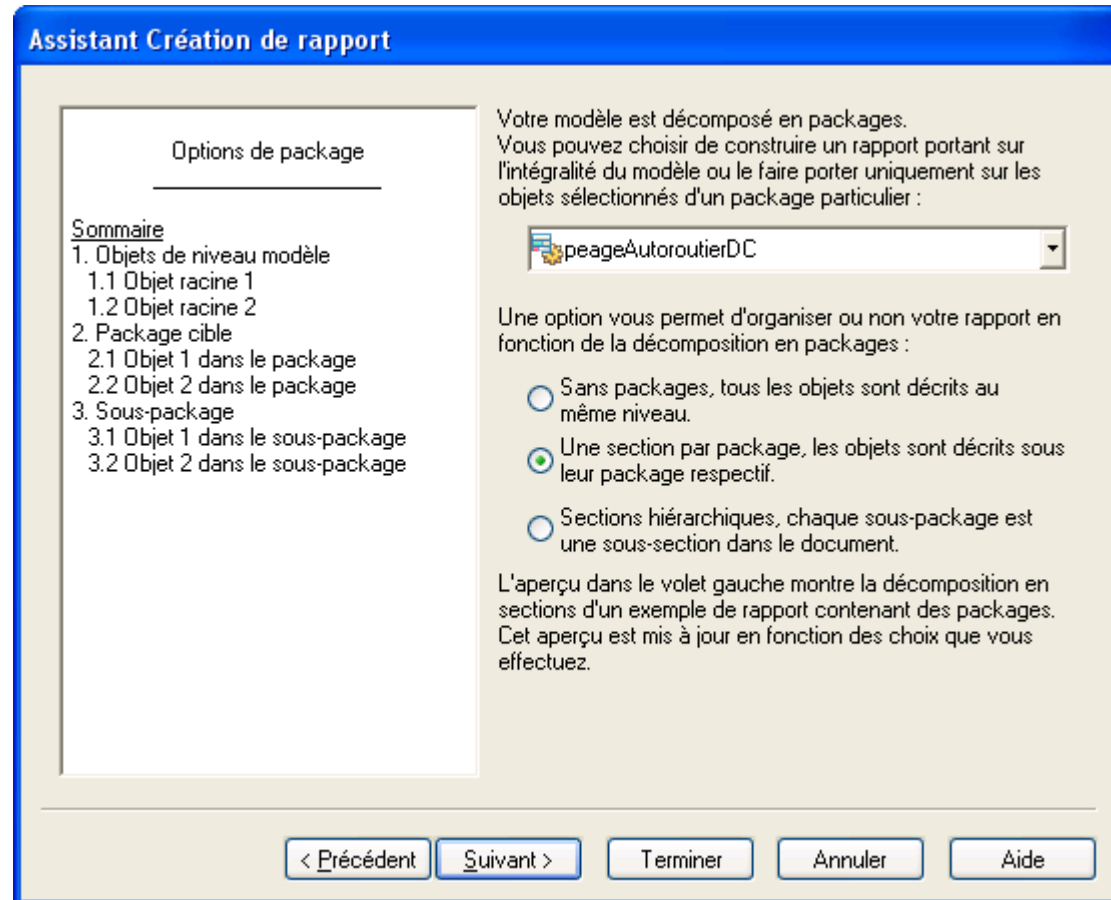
Assistant Création de rapport

Options de package

Sommaire
1. Objets de niveau modèle
1.1 Objet racine 1
1.2 Objet racine 2
2. Package cible
2.1 Objet 1 dans le package
2.2 Objet 2 dans le package
3. Sous-package
3.1 Objet 1 dans le sous-package
3.2 Objet 2 dans le sous-package

Votre modèle est décomposé en packages.
Vous pouvez choisir de construire un rapport portant sur l'intégralité du modèle ou le faire porter uniquement sur les objets sélectionnés d'un package particulier :

peageAutoroutierDC

Une option vous permet d'organiser ou non votre rapport en fonction de la décomposition en packages :

Sans packages, tous les objets sont décrits au même niveau.

Une section par package, les objets sont décrits sous leur package respectif.

Sections hiérarchiques, chaque sous-package est une sous-section dans le document.

L'aperçu dans le volet gauche montre la décomposition en sections d'un exemple de rapport contenant des packages. Cet aperçu est mis à jour en fonction des choix que vous effectuez.

< Précédent | Suivant > | Terminer | Annuler | Aide